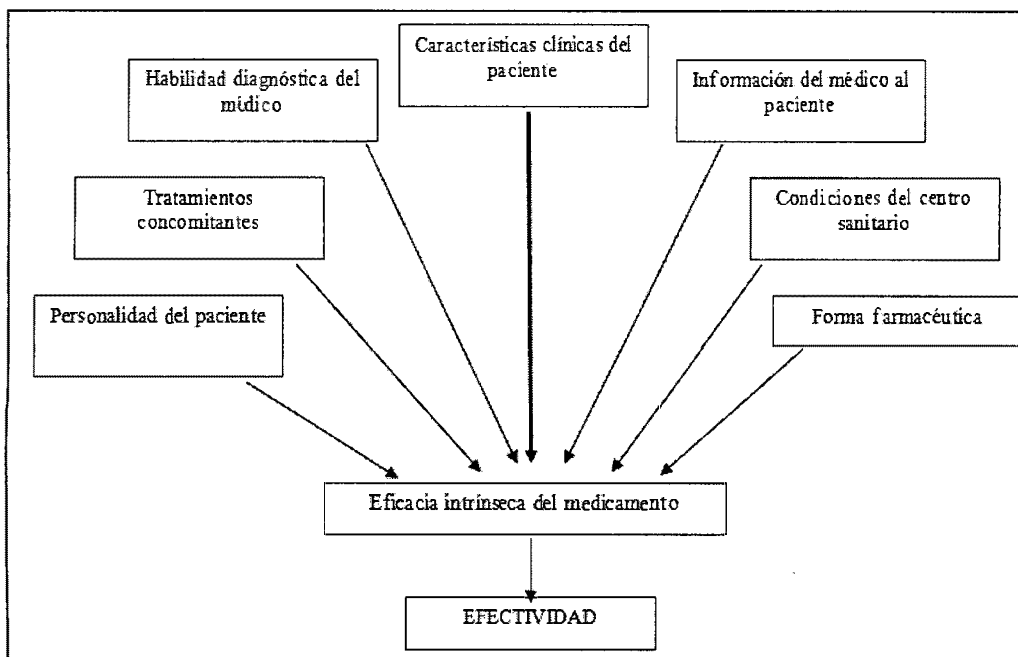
Habilidad diagnóstica del médico

Características clínicas del paciente

Información del médico al paciente

Tratamientos concomitantes

Condiciones del centro sanitario

Personalidad del paciente

Forma farmacéutica

Eficacia intrínseca del medicamento

EFECTIVIDAD